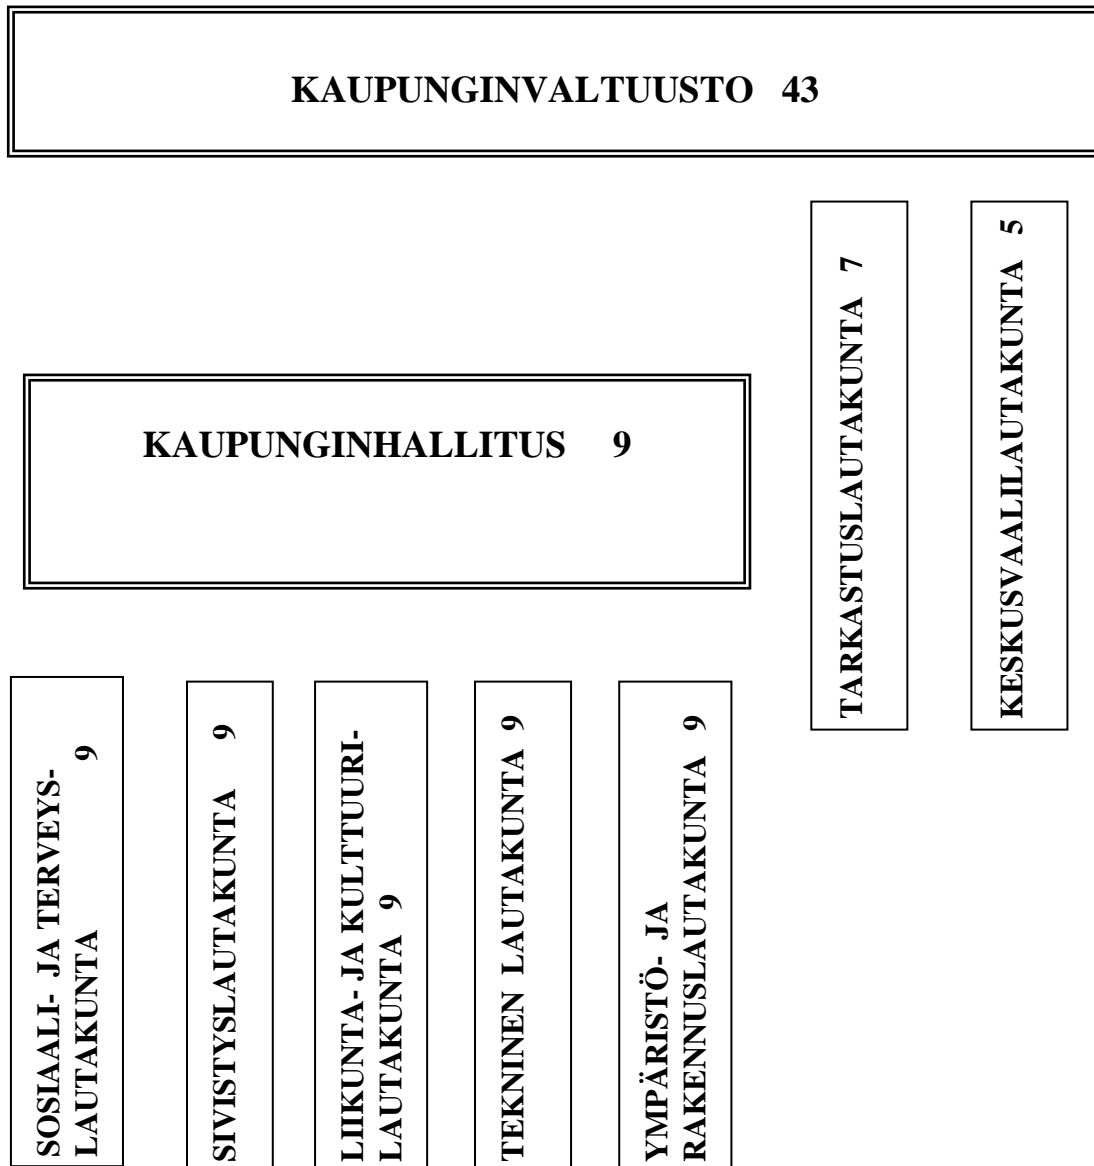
KAUPUNGINVALTUUSTO 43

TARKASTUSLAUTAKUNTA 7

KESKUSVAALILAUTAKUNTA 5

KAUPUNGINHALLITUS 9

SOSIAALI- JA TERVEYSLAUTAKUNTA 9

SIVISTYSLAUTAKUNTA 9

LIIKUNTA- JA KULTTUURILAUTAKUNTA 9

TEKNINEN LAUTAKUNTA 9

YMPÄRISTÖ- JA RAKENNUSLAUTAKUNTA 9